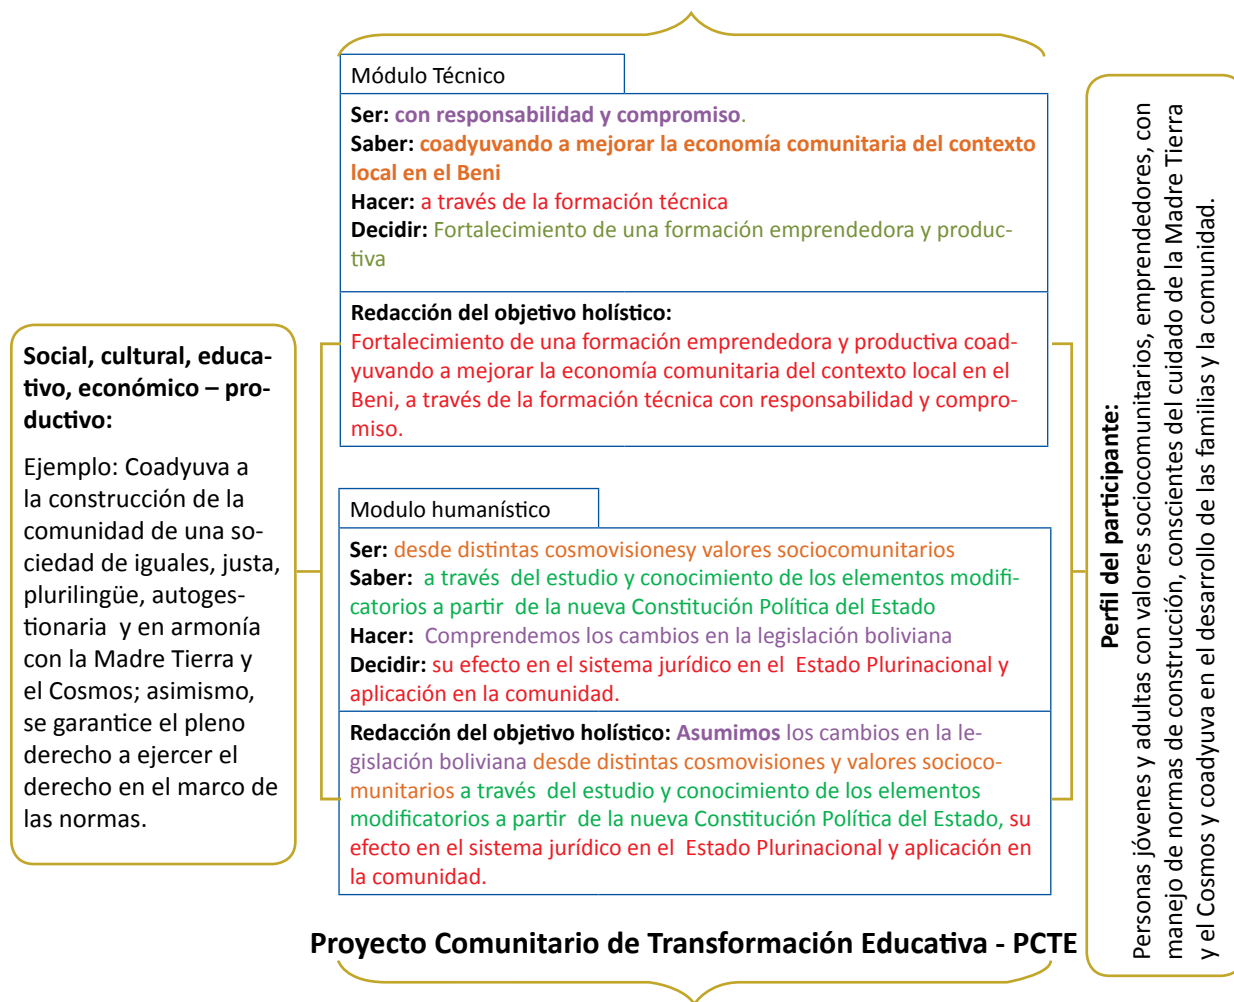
Social, cultural, educativo, económico – productivo:

Ejemplo: Coadyuva a la construcción de la comunidad de una sociedad de iguales, justa, plurilingüe, autogestionaria y en armonía con la Madre Tierra y el Cosmos; asimismo, se garantice el pleno derecho a ejercer el derecho en el marco de las normas.

Módulo Técnico

Ser: con responsabilidad y compromiso.
Saber: coadyuvando a mejorar la economía comunitaria del contexto local en el Beni
Hacer: a través de la formación técnica
Decidir: Fortalecimiento de una formación emprendedora y productiva

Redacción del objetivo holístico:
Fortalecimiento de una formación emprendedora y productiva coadyuvando a mejorar la economía comunitaria del contexto local en el Beni, a través de la formación técnica con responsabilidad y compromiso.

Modulo humanístico

Ser: desde distintas cosmovisionesy valores sociocomunitarios
Saber: a través del estudio y conocimiento de los elementos modificatorios a partir de la nueva Constitución Política del Estado
Hacer: Comprendemos los cambios en la legislación boliviana
Decidir: su efecto en el sistema jurídico en el Estado Plurinacional y aplicación en la comunidad.

Redacción del objetivo holístico: Asumimos los cambios en la legislación boliviana desde distintas cosmovisiones y valores sociocomunitarios a través del estudio y conocimiento de los elementos modificatorios a partir de la nueva Constitución Política del Estado, su efecto en el sistema jurídico en el Estado Plurinacional y aplicación en la comunidad.

Proyecto Comunitario de Transformación Educativa - PCTE

Perfil del participante:
Personas jóvenes y adultas con valores sociocomunitarios, emprendedores, con manejo de normas de construcción, conscientes del cuidado de la Madre Tierra y el Cosmos y coadyuva en el desarrollo de las familias y la comunidad.